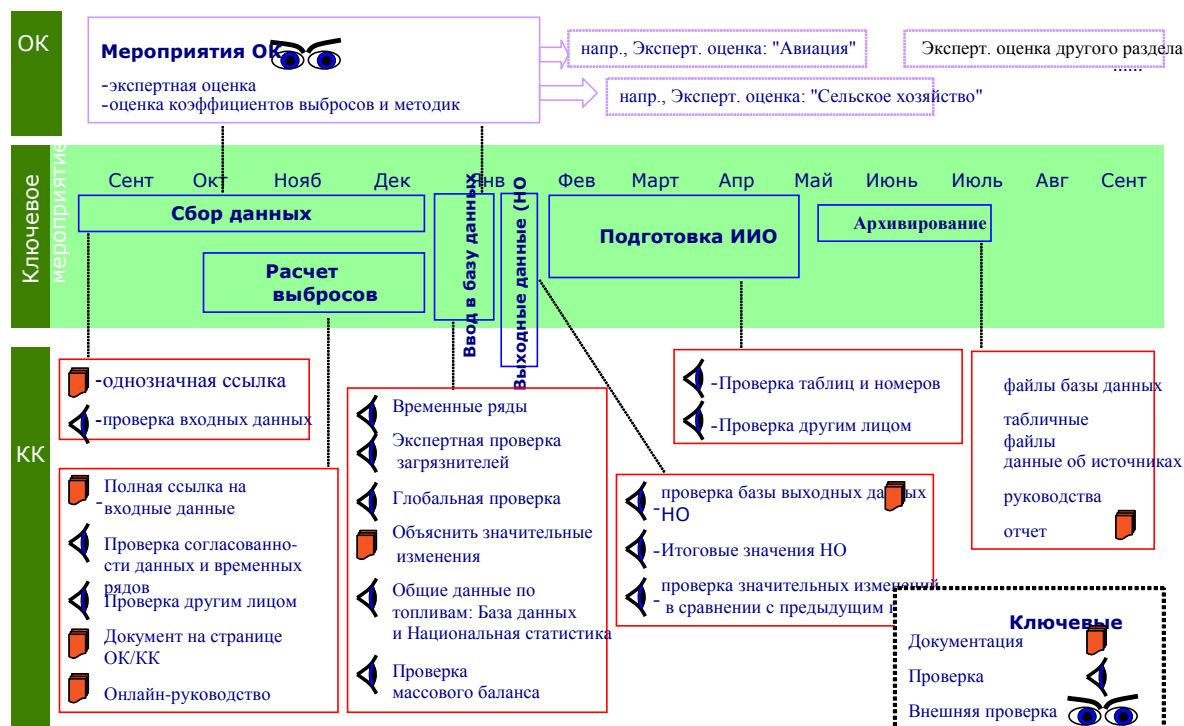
ОК

Мероприятия ОК

-экспертная оценка
-оценка коэффициентов выбросов и методик

напр., Эксперт. оценка: "Авиация"

Эксперт. оценка другого раздела
......

напр., Эксперт. оценка: "Сельское хозяйство"

Ключевое мероприятие

Сент Окт Нояб Дек Янв Фев Март Апр Май Июнь Июль Авг Сент

Сбор данных

Расчет выбросов

Ввод в базу данных

Выходные данные (НО

Подготовка ИИО

Архивирование

КК

-однозначная ссылка
-проверка входных данных

Полная ссылка на входные данные
Проверка согласованности данных и временных рядов
Проверка другим лицом
Документ на странице ОК/КК
Онлайн-руководство

Временные ряды
Экспертная проверка загрязнителей
Глобальная проверка
Объяснить значительные изменения
Общие данные по топливам: База данных и Национальная статистика
Проверка массового баланса

-Проверка таблиц и номеров
-Проверка другим лицом

-проверка базы выходных данных НО
-Итоговые значения НО
-проверка значительных изменений в сравнении с предыдущим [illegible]

файлы базы данных
табличные файлы
данные об источниках
руководства
отчет

Ключевые
Документация
Проверка
Внешняя проверка